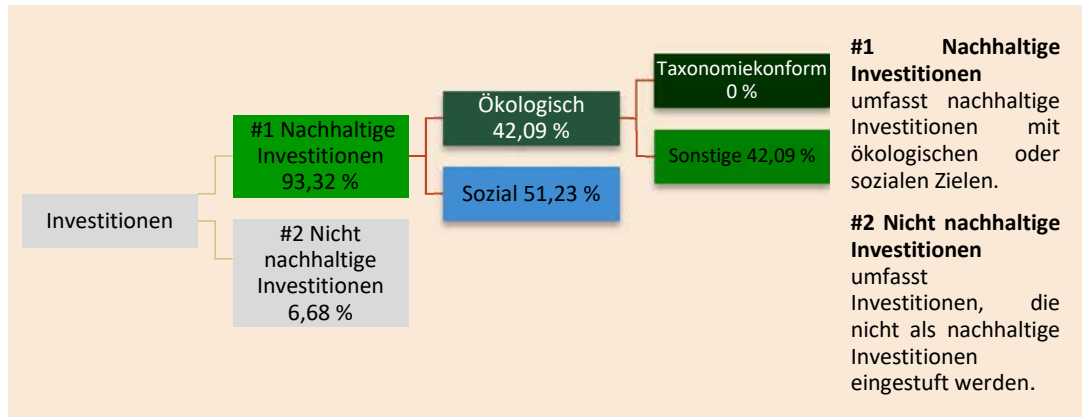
Investitionen

#1 Nachhaltige Investitionen 93,32 %

#2 Nicht nachhaltige Investitionen 6,68 %

Ökologisch 42,09 %

Sozial 51,23 %

Taxonomiekonform 0 %

Sonstige 42,09 %

**#1 Nachhaltige Investitionen** umfasst nachhaltige Investitionen mit ökologischen oder sozialen Zielen.

**#2 Nicht nachhaltige Investitionen** umfasst Investitionen, die nicht als nachhaltige Investitionen eingestuft werden.